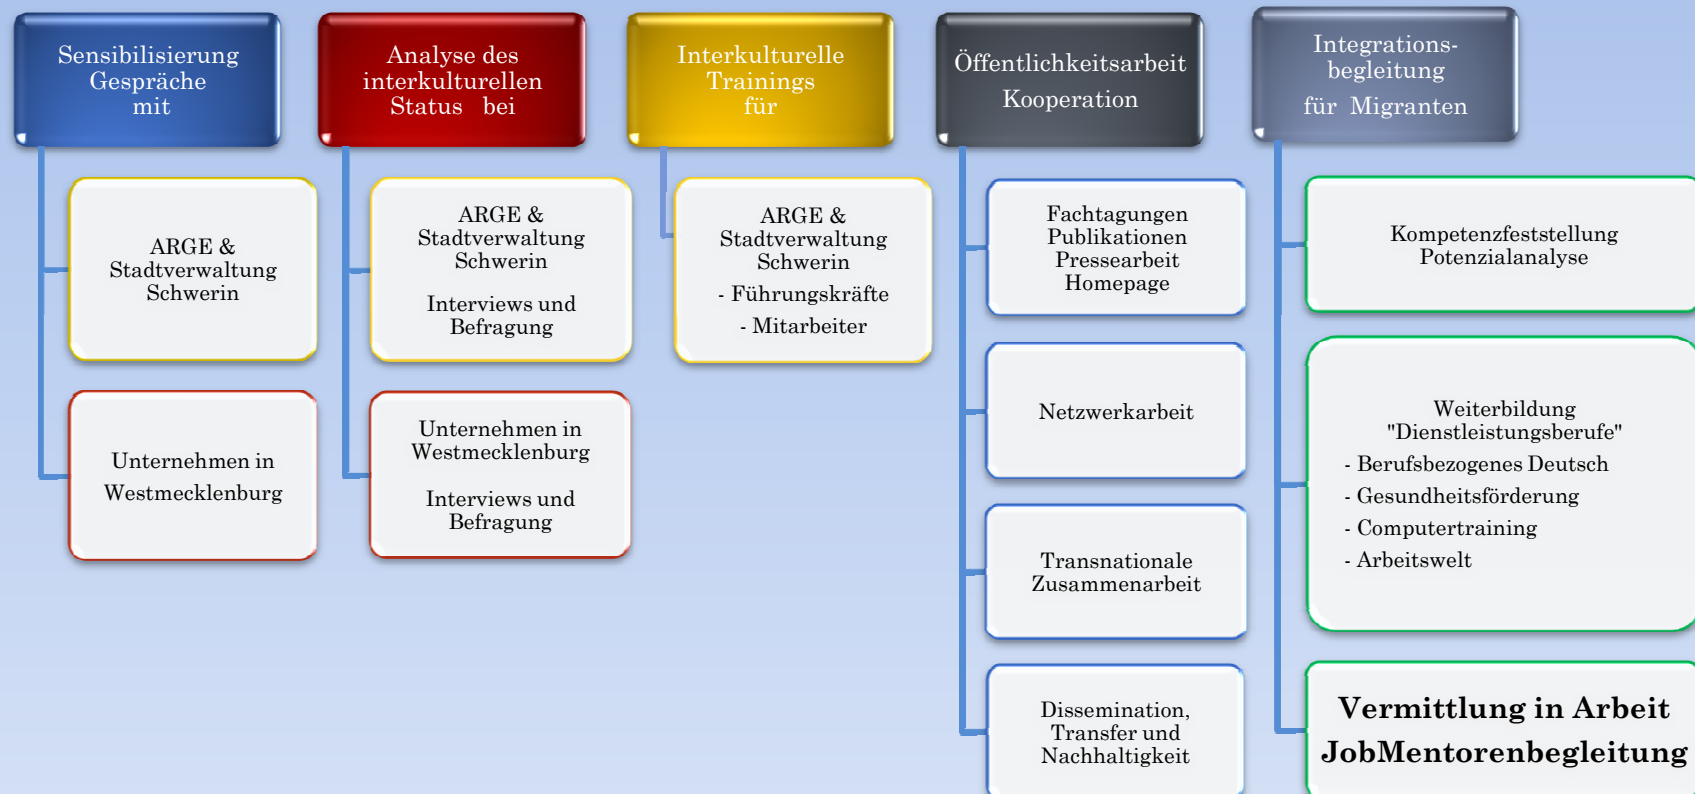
Sensibilisierung Gespräche mit

ARGE & Stadtverwaltung Schwerin

Unternehmen in Westmecklenburg

Analyse des interkulturellen Status bei

ARGE & Stadtverwaltung Schwerin

Interviews und Befragung

Unternehmen in Westmecklenburg

Interviews und Befragung

Interkulturelle Trainings für

ARGE & Stadtverwaltung Schwerin

- Führungskräfte

- Mitarbeiter

Öffentlichkeitsarbeit

Kooperation

Fachtagungen Publikationen Pressearbeit Homepage

Netzwerkarbeit

Transnationale Zusammenarbeit

Dissemination, Transfer und Nachhaltigkeit

Integrations-begleitung

für Migranten

Kompetenzfeststellung Potenzialanalyse

Weiterbildung "Dienstleistungsberufe"

- Berufsbezogenes Deutsch

- Gesundheitsförderung

- Computertraining

- Arbeitswelt

Vermittlung in Arbeit

JobMentorenbegleitung